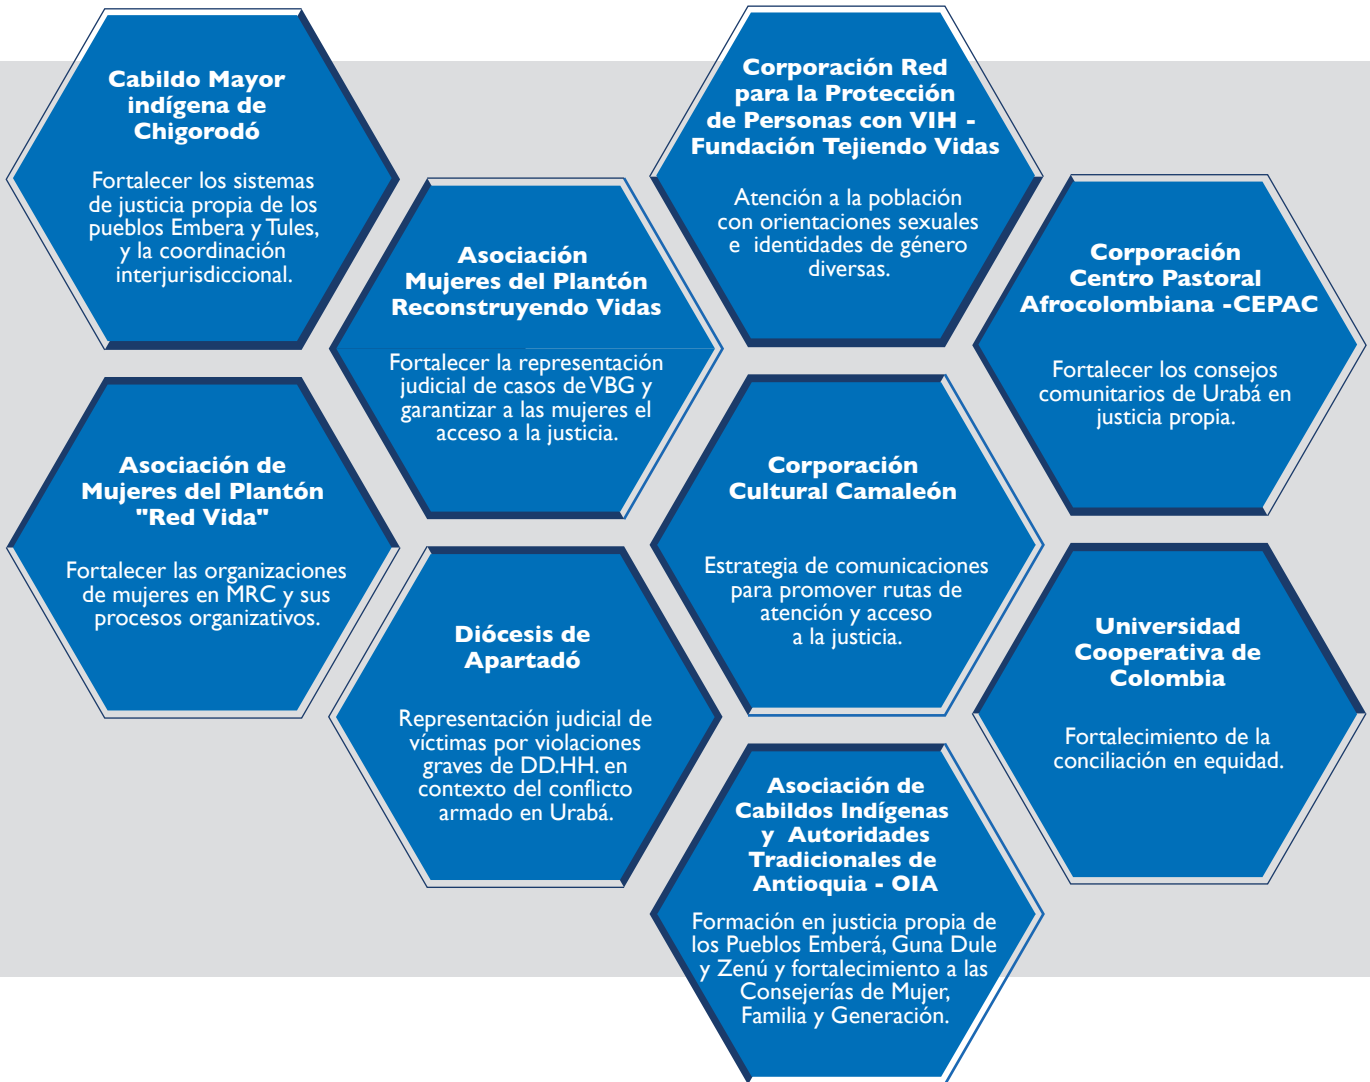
Cabildo Mayor indígena de Chigorodó

Fortalecer los sistemas de justicia propia de los pueblos Embera y Tules, y la coordinación interjurisdiccional.

Asociación Mujeres del Plantón Reconstruyendo Vidas

Fortalecer la representación judicial de casos de VBG y garantizar a las mujeres el acceso a la justicia.

Corporación Red para la Protección de Personas con VIH - Fundación Tejiendo Vidas

Atención a la población con orientaciones sexuales e identidades de género diversas.

Corporación Centro Pastoral Afrocolombiana -CEPAC

Fortalecer los consejos comunitarios de Urabá en justicia propia.

Asociación de Mujeres del Plantón "Red Vida"

Fortalecer las organizaciones de mujeres en MRC y sus procesos organizativos.

Corporación Cultural Camaleón

Estrategia de comunicaciones para promover rutas de atención y acceso a la justicia.

Diócesis de Apartadó

Representación judicial de víctimas por violaciones graves de DD.HH. en contexto del conflicto armado en Urabá.

Universidad Cooperativa de Colombia

Fortalecimiento de la conciliación en equidad.

Asociación de Cabildos Indígenas y Autoridades Tradicionales de Antioquia - OIA

Formación en justicia propia de los Pueblos Emberá, Guna Dule y Zenú y fortalecimiento a las Consejerías de Mujer, Familia y Generación.